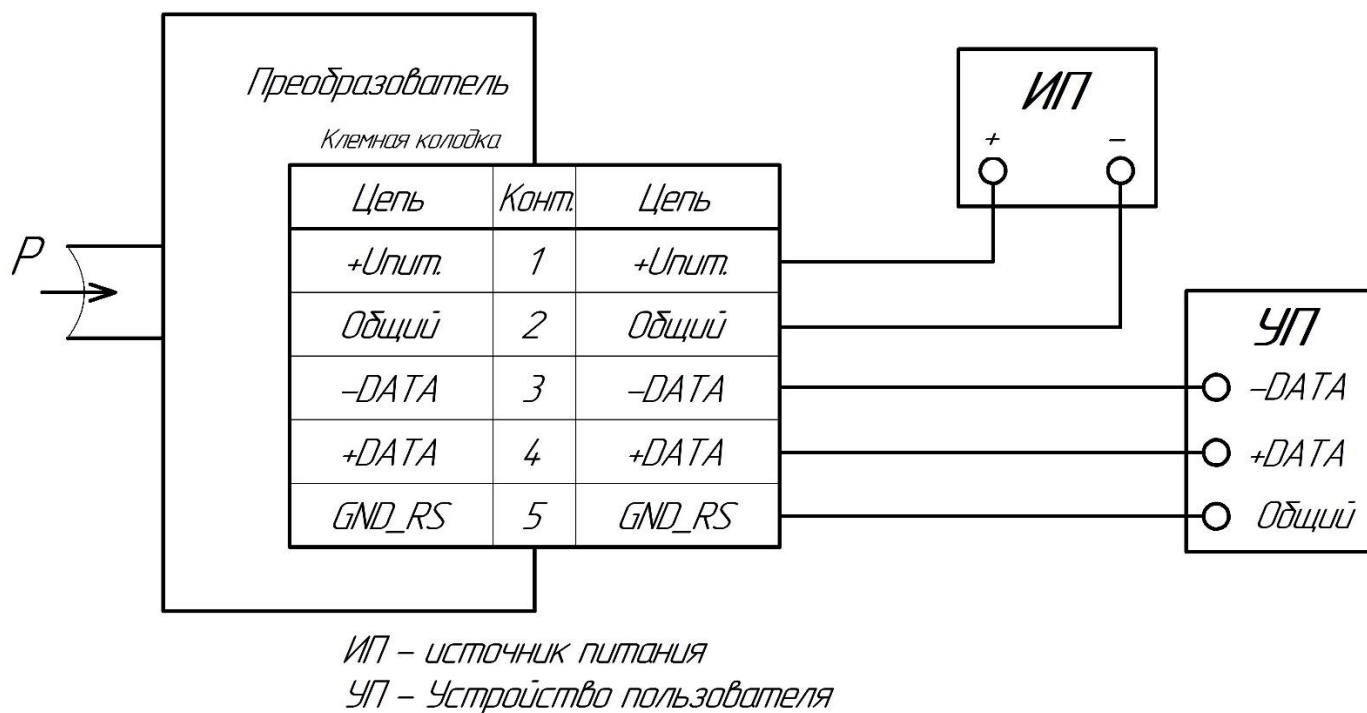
Преобразователь

Клемная колодка

| Цепь | Конт. | Цепь |
|---|---|---|
| +Uпит. | 1 | +Uпит. |
| Общий | 2 | Общий |
| –DATA | 3 | –DATA |
| +DATA | 4 | +DATA |
| GND_RS | 5 | GND_RS |

P

ИП
+ –

УП
–DATA
+DATA
Общий

ИП – источник питания
УП – Устройство пользователя